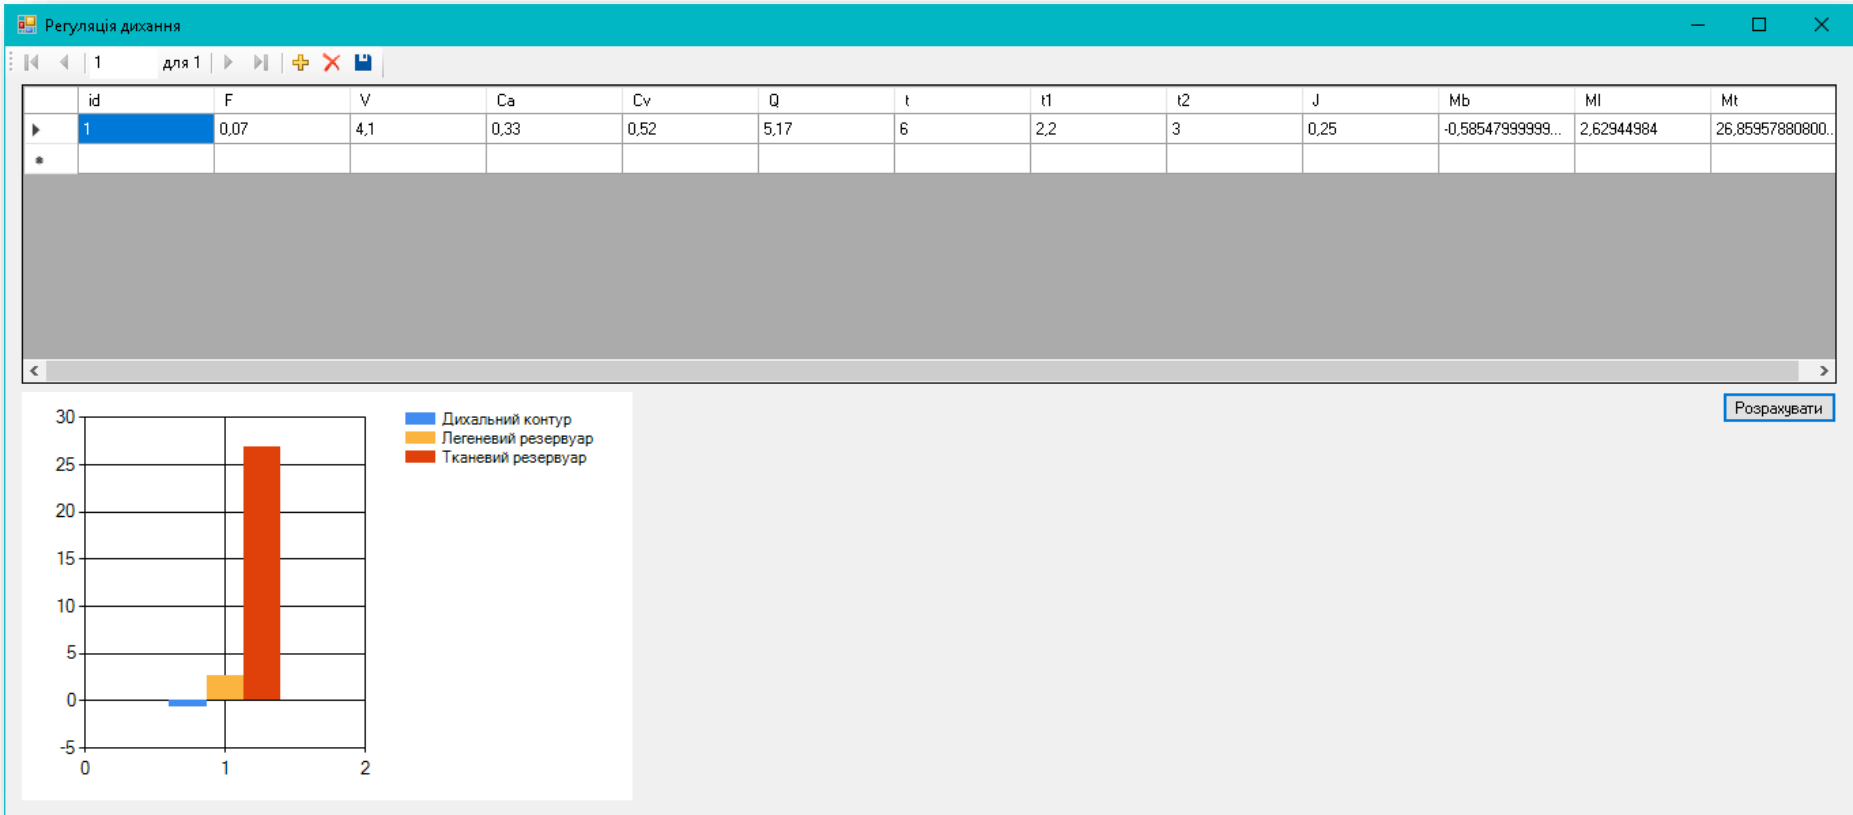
Регуляція дихання

1 для 1

| id | F | V | Ca | Cv | Q | t | t1 | t2 | J | Mb | Ml | Mt |
|---|---|---|---|---|---|---|---|---|---|---|---|---|
| 1 | 0,07 | 4,1 | 0,33 | 0,52 | 5,17 | 6 | 2,2 | 3 | 0,25 | -0,58547999999... | 2,62944984 | 26,85957880800... |
| | | | | | | | | | | | | |

30
25
20
15
10
5
0
-5
0
1
2

Дихальний контур
Легеневий резервуар
Тканевий резервуар

Розрахувати